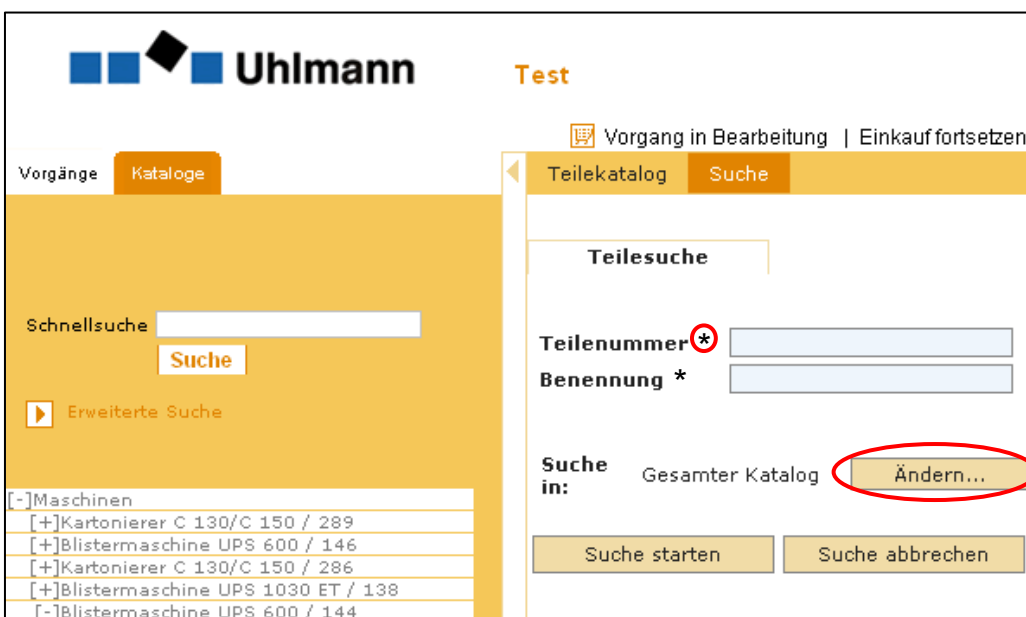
Uhlmann

Test

Vorgang in Bearbeitung | Einkauf fortsetzen

Vorgänge

Kataloge

Teilekatalog

Suche

Teilesuche

Schnellsuche

Suche

Erweiterte Suche

Teilenummer *

Benennung *

Suche in:

Gesamter Katalog

Ändern...

[-]Maschinen

[+]Kartonierer C 130/C 150 / 289

[+]Blistermaschine UPS 600 / 146

[+]Kartonierer C 130/C 150 / 286

[+]Blistermaschine UPS 1030 ET / 138

[-]Blistermaschine UPS 600 / 144

Suche starten

Suche abbrechen